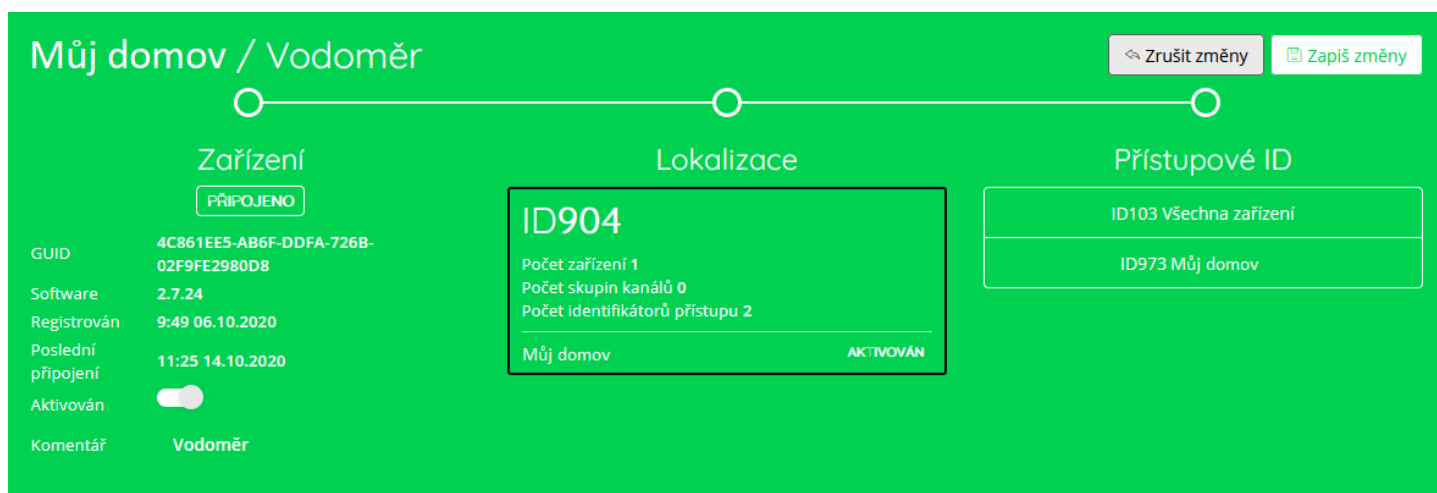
Můj domov / Vodoměr

Zrušit změny
Zapiš změny

Zařízení
PŘIPOJENO

| | |
|---|---|
| GUID | 4C861EE5-AB6F-DDFA-726B-02F9FE2980D8 |
| Software | 2.7.24 |
| Registrován | 9:49 06.10.2020 |
| Poslední připojení | 11:25 14.10.2020 |
| Aktivován | |
| Komentář | Vodoměr |

Lokalizace

ID904
Počet zařízení 1
Počet skupin kanálů 0
Počet identifikátorů přístupu 2
Můj domov AKTIVOVÁN

Přístupové ID

ID103 Všechna zařízení
ID973 Můj domov